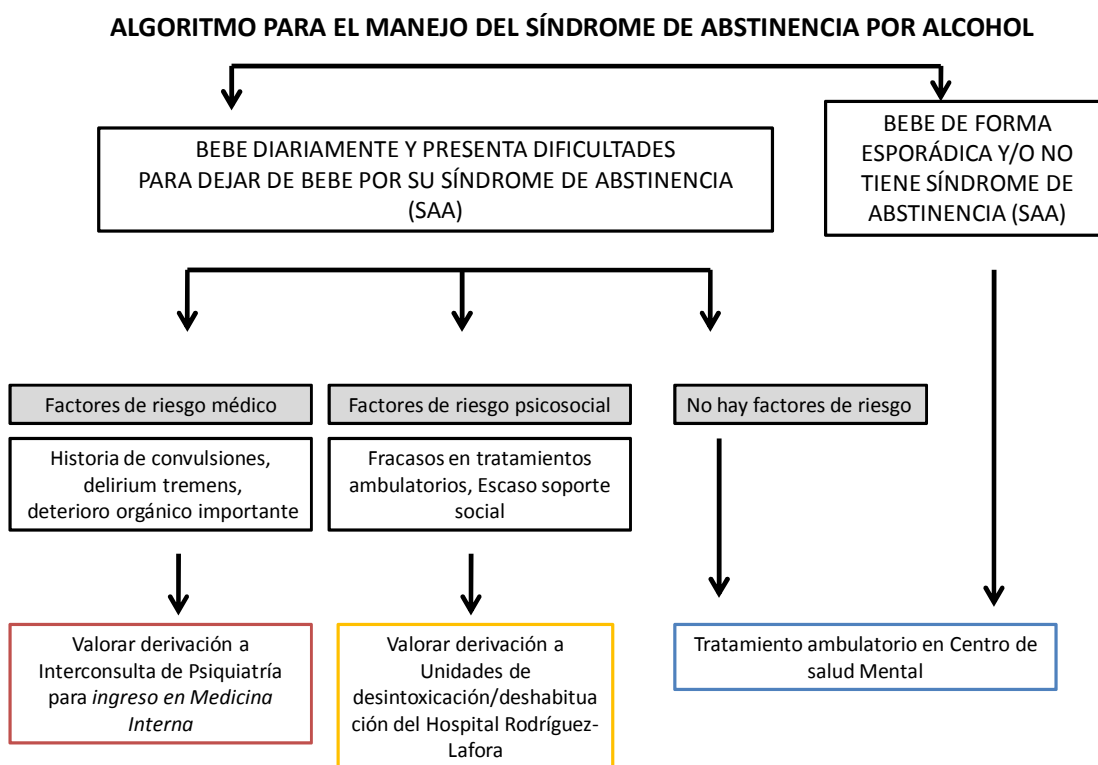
ALGORITMO PARA EL MANEJO DEL SÍNDROME DE ABSTINENCIA POR ALCOHOL

BEBE DIARIAMENTE Y PRESENTA DIFICULTADES PARA DEJAR DE BEBE POR SU SÍNDROME DE ABSTINENCIA (SAA)

BEBE DE FORMA ESPORÁDICA Y/O NO TIENE SÍNDROME DE ABSTINENCIA (SAA)

Factores de riesgo médico

Historia de convulsiones, delirium tremens, deterioro orgánico importante

Valorar derivación a Interconsulta de Psiquiatría para *ingreso en Medicina Interna*

Factores de riesgo psicosocial

Fracasos en tratamientos ambulatorios, Escaso soporte social

Valorar derivación a Unidades de desintoxicación/deshabituación del Hospital Rodríguez-Lafora

No hay factores de riesgo

Tratamiento ambulatorio en Centro de salud Mental